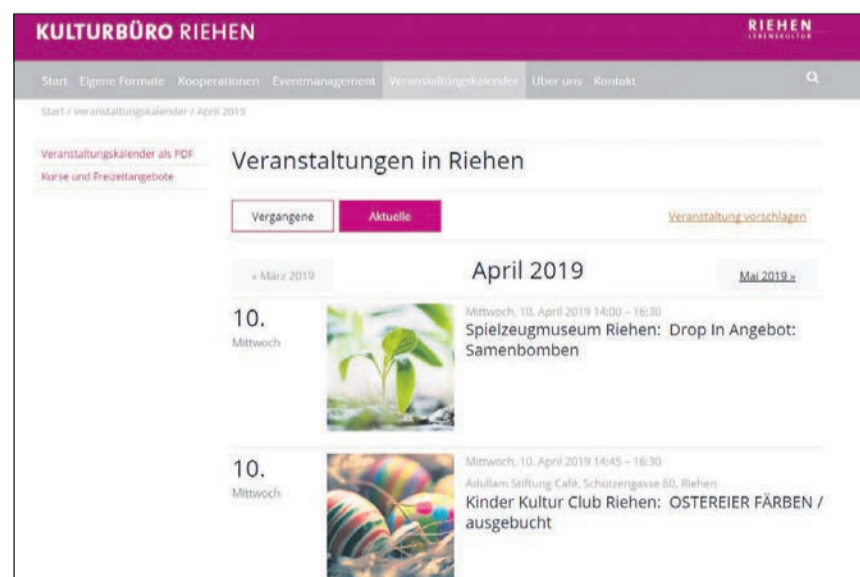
KULTURBÜRO RIEHEN

RIEHEN
LEBENSKULTUR

Start Eigene Formate Kooperationen Eventmanagement Veranstaltungskalender Über uns Kontakt

Start / Veranstaltungskalender / April 2019

Veranstaltungskalender als PDF
Kurse und Freizeitangebote

Veranstaltungen in Riehen

Vergangene
Aktuelle

Veranstaltung vorschlagen

« März 2019

April 2019

Mai 2019 »

10.
Mittwoch

Mittwoch, 10. April 2019 14:00 – 16:30
Spielzeugmuseum Riehen: Drop In Angebot: Samenbomben

10.
Mittwoch

Mittwoch, 10. April 2019 14:45 – 16:30
Adullam Stiftung Café, Schützengasse 60, Riehen
Kinder Kultur Club Riehen: OSTEREIER FÄRBEN / ausgebucht